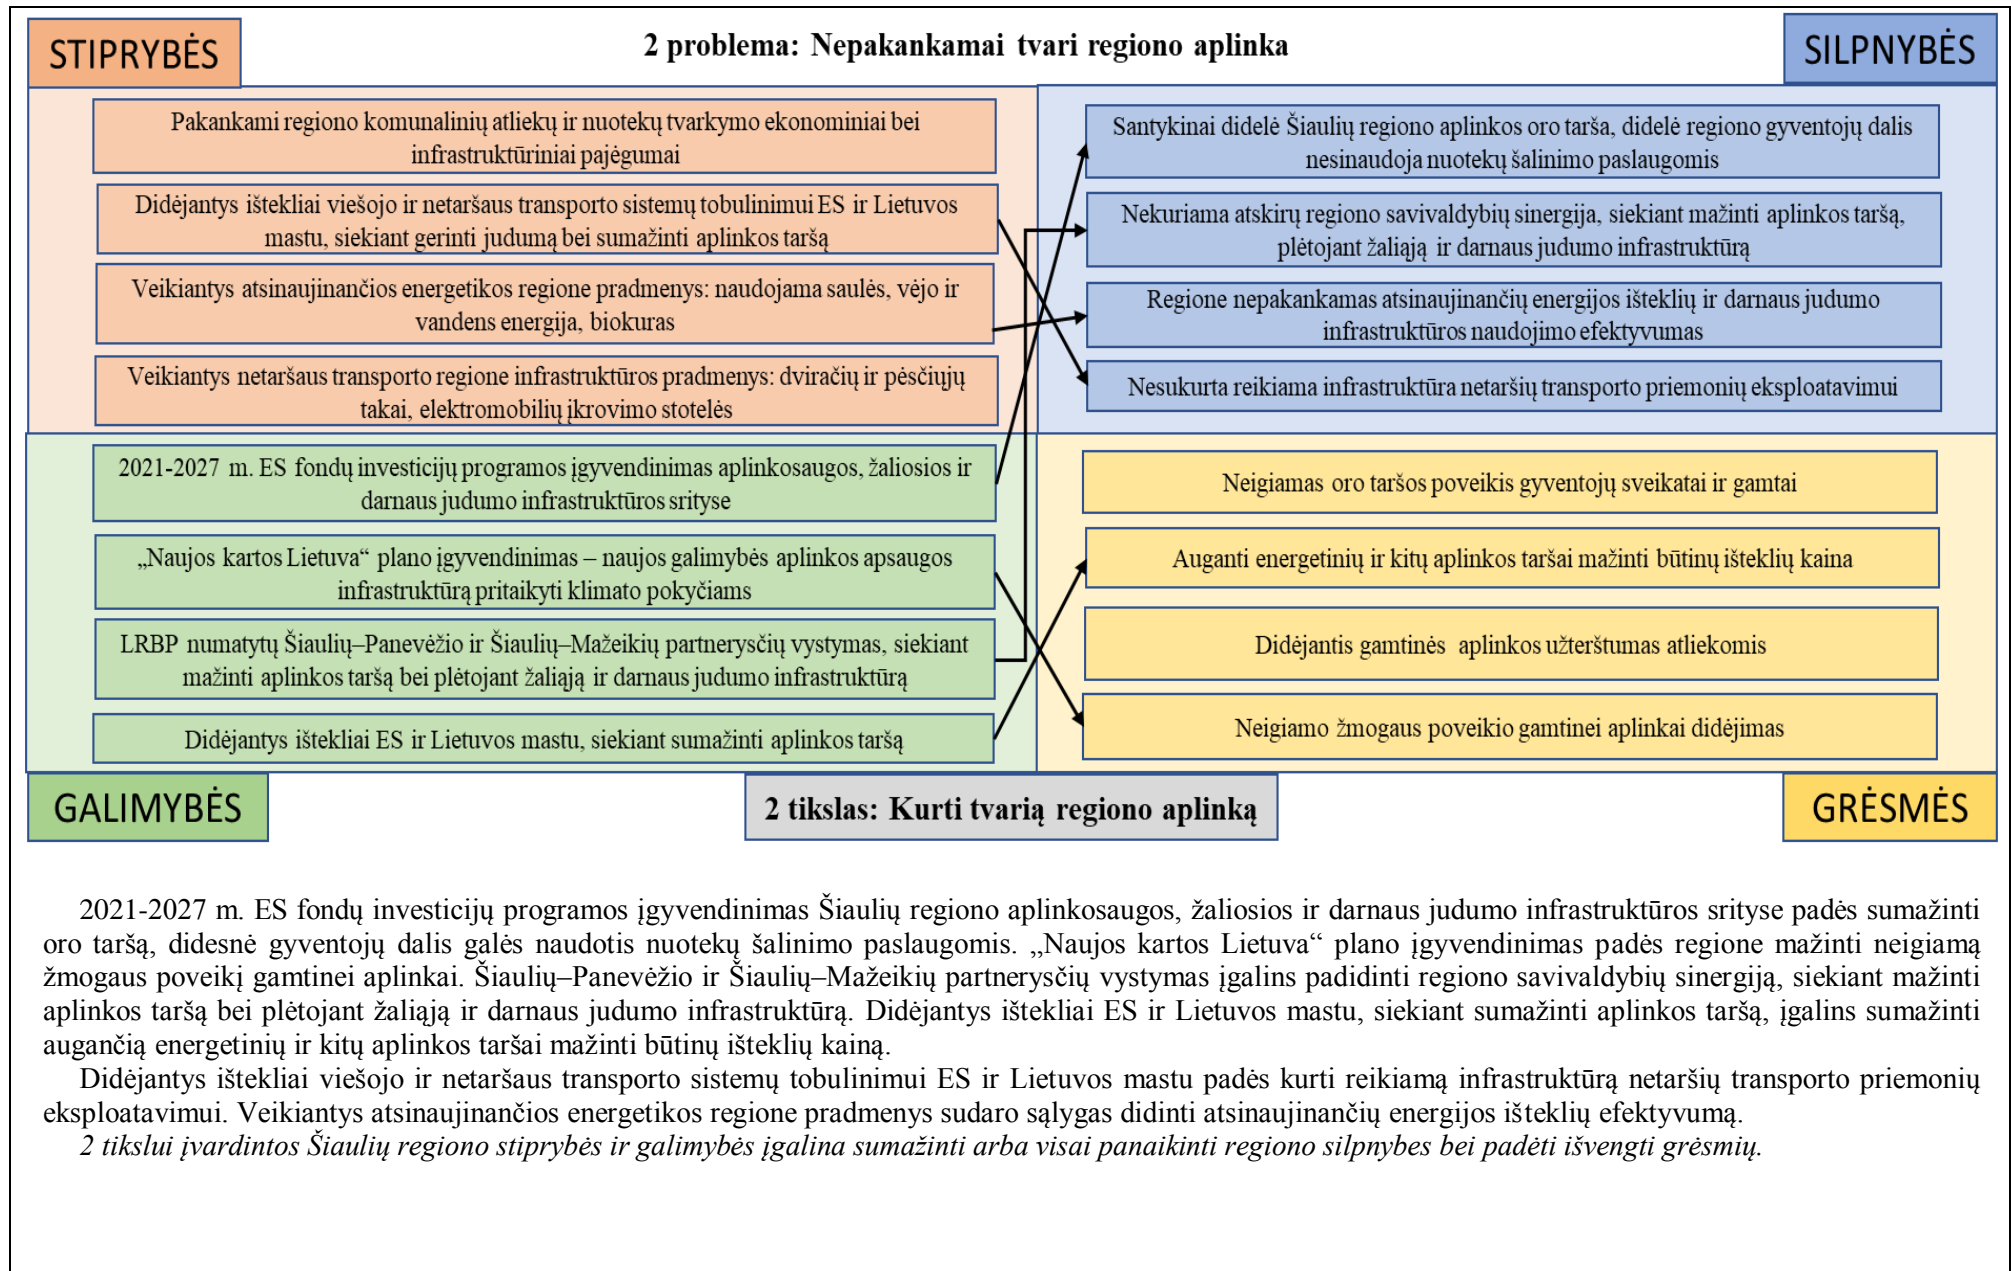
STIPRYBĖS

2 problema: Nepakankamai tvari regiono aplinka

SILPNYBĖS

Pakankami regiono komunalinių atliekų ir nuotekų tvarkymo ekonominiai bei infrastruktūriniai pajėgumai

Didėjantys ištekliai viešojo ir netaršaus transporto sistemų tobulinimui ES ir Lietuvos mastu, siekiant gerinti judumą bei sumažinti aplinkos taršą

Veikiantys atsinaujinančios energetikos regione pradmenys: naudojama saulės, vėjo ir vandens energija, biokuras

Veikiantys netaršaus transporto regione infrastruktūros pradmenys: dviračių ir pėsčiųjų takai, elektromobilių įkrovimo stotelės

Santykinai didelė Šiaulių regiono aplinkos oro tarša, didelė regiono gyventojų dalis nesinaudoja nuotekų šalinimo paslaugomis

Nekuriama atskirų regiono savivaldybių sinergija, siekiant mažinti aplinkos taršą, plėtojant žaliąją ir darnaus judumo infrastruktūrą

Regione nepakankamas atsinaujinančių energijos išteklių ir darnaus judumo infrastruktūros naudojimo efektyvumas

Nesukurta reikiama infrastruktūra netaršių transporto priemonių eksploatavimui

2021-2027 m. ES fondų investicijų programos įgyvendinimas aplinkosaugos, žaliosios ir darnaus judumo infrastruktūros srityse

„Naujos kartos Lietuva“ plano įgyvendinimas – naujos galimybės aplinkos apsaugos infrastruktūrą pritaikyti klimato pokyčiams

LRBP numatytų Šiaulių–Panevėžio ir Šiaulių–Mažeikių partnerysčių vystymas, siekiant mažinti aplinkos taršą bei plėtojant žaliąją ir darnaus judumo infrastruktūrą

Didėjantys ištekliai ES ir Lietuvos mastu, siekiant sumažinti aplinkos taršą

Neigiamas oro taršos poveikis gyventojų sveikatai ir gamtai

Auganti energetinių ir kitų aplinkos taršai mažinti būtinų išteklių kaina

Didėjantis gamtinės aplinkos užterštumas atliekomis

Neigiamo žmogaus poveikio gamtinei aplinkai didėjimas

GALIMYBĖS

2 tikslas: Kurti tvarią regiono aplinką

GRĖSMĖS

2021-2027 m. ES fondų investicijų programos įgyvendinimas Šiaulių regiono aplinkosaugos, žaliosios ir darnaus judumo infrastruktūros srityse padės sumažinti oro taršą, didesnė gyventojų dalis galės naudotis nuotekų šalinimo paslaugomis. „Naujos kartos Lietuva“ plano įgyvendinimas padės regione mažinti neigiamą žmogaus poveikį gamtinei aplinkai. Šiaulių–Panevėžio ir Šiaulių–Mažeikių partnerysčių vystymas įgalins padidinti regiono savivaldybių sinergiją, siekiant mažinti aplinkos taršą bei plėtojant žaliąją ir darnaus judumo infrastruktūrą. Didėjantys ištekliai ES ir Lietuvos mastu, siekiant sumažinti aplinkos taršą, įgalins sumažinti augančią energetinių ir kitų aplinkos taršai mažinti būtinų išteklių kainą.

Didėjantys ištekliai viešojo ir netaršaus transporto sistemų tobulinimui ES ir Lietuvos mastu padės kurti reikiamą infrastruktūrą netaršių transporto priemonių eksploatavimui. Veikiantys atsinaujinančios energetikos regione pradmenys sudaro sąlygas didinti atsinaujinančių energijos išteklių efektyvumą.

2 tikslui įvardintos Šiaulių regiono stiprybės ir galimybės įgalina sumažinti arba visai panaikinti regiono silpnybes bei padėti išvengti grėsmių.